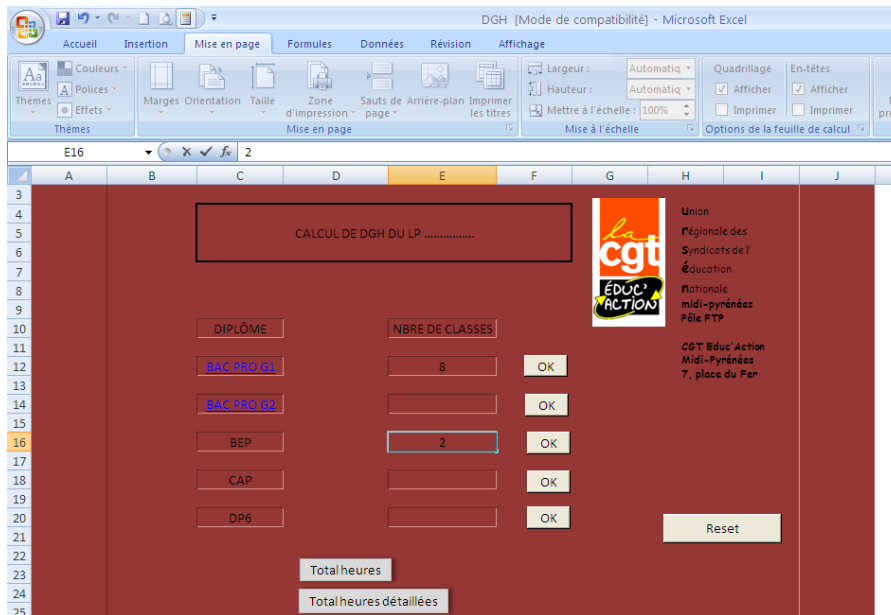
DGH [Mode de compatibilité] - Microsoft Excel

Accueil Insertion Mise en page Formules Données Révision Affichage

Thèmes Couleurs Polices Effets Thèmes
Marges Orientation Taille Zone d'impression Sauts de page Arrière-plan Imprimer les titres
Mise en page
Largeur : Automatiq
Hauteur : Automatiq
Mettre à l'échelle : 100%
Mise à l'échelle
Quadrillage Afficher Imprimer
En-têtes Afficher Imprimer
Options de la feuille de calcul

E16 $f_x$ 2

| | A | B | C | D | E | F | G | H | I | J |
|---|---|---|---|---|---|---|---|---|---|---|
| 3 | | | | | | | | | | |
| 4 | | | | | | | | Union | | |
| 5 | | | CALCUL DE DGH DU LP ................ | | | | | régionale des | | |
| 6 | | | | | | | | Syndicats de l' | | |
| 7 | | | | | | | | éducation | | |
| 8 | | | | | | | | nationale | | |
| 9 | | | | | | | | midi-pyrénées | | |
| 10 | | | DIPLÔME | | NBRE DE CLASSES | | | Pôle FTP | | |
| 11 | | | | | | | | CGT Educ'Action | | |
| 12 | | | BAC PRO G1 | | 8 | OK | | Midi-Pyrénées | | |
| 13 | | | | | | | | 7, place du Fer | | |
| 14 | | | BAC PRO G2 | | | OK | | | | |
| 15 | | | | | | | | | | |
| 16 | | | BEP | | 2 | OK | | | | |
| 17 | | | | | | | | | | |
| 18 | | | CAP | | | OK | | | | |
| 19 | | | | | | | | | | |
| 20 | | | DP6 | | | OK | | Reset | | |
| 21 | | | | | | | | | | |
| 22 | | | | | | | | | | |
| 23 | | | | Total heures | | | | | | |
| 24 | | | | | | | | | | |
| 25 | | | | Total heures détaillées | | | | | | |

la cgt
ÉDUC' ACTION